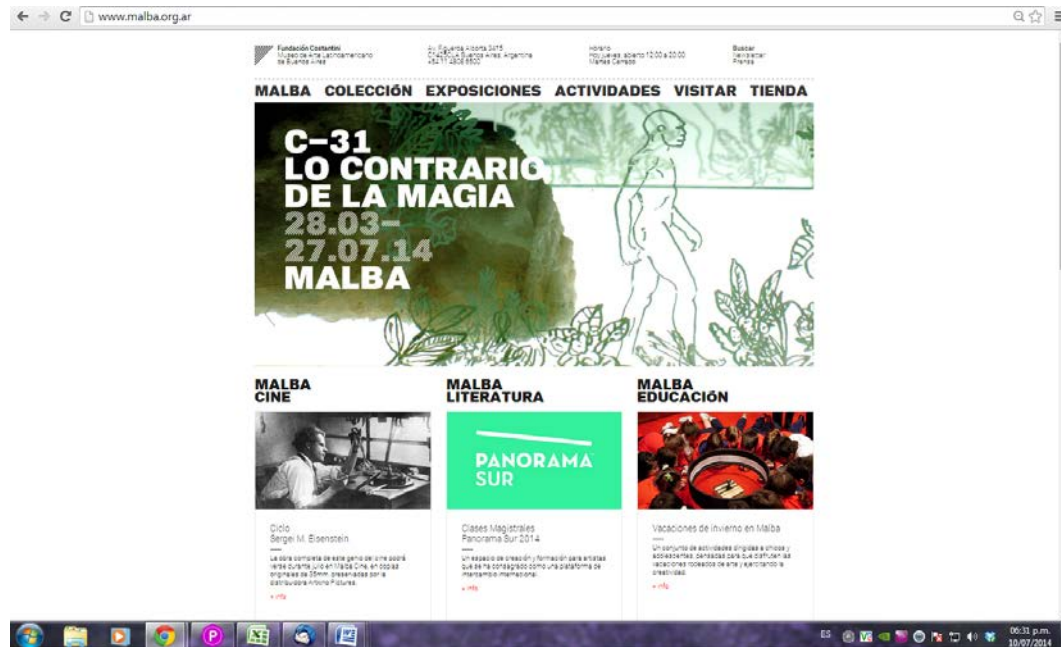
www.malba.org.ar

Fundación Costantini
Museo de Arte Latinoamericano de Buenos Aires

Av. Figueroa Alcorta 3415
C1425CLA Buenos Aires, Argentina
+54 11 4808 6500

Horario
Hoy jueves, abierto 12:00 a 20:00
Martes Cerrado

Buscar
Newsletter
Prensa

MALBA COLECCIÓN EXPOSICIONES ACTIVIDADES VISITAR TIENDA

C–31
LO CONTRARIO DE LA MAGIA
28.03–
27.07.14
MALBA

MALBA CINE

Ciclo
Sergei M. Eisenstein

La obra completa de este genio del cine podrá verse durante julio en Malba Cine, en copias originales de 35mm, presentadas por la distribuidora Artkino Pictures.

+ info

MALBA LITERATURA

PANORAMA SUR

Clases Magistrales
Panorama Sur 2014

Un espacio de creación y formación para artistas que se ha consagrado como una plataforma de intercambio internacional.

+ info

MALBA EDUCACIÓN

Vacaciones de invierno en Malba

Un conjunto de actividades dirigidas a chicos y adolescentes, pensadas para que disfruten las vacaciones rodeados de arte y ejercitando la creatividad.

+ info

ES
06:31 p.m.
10/07/2014